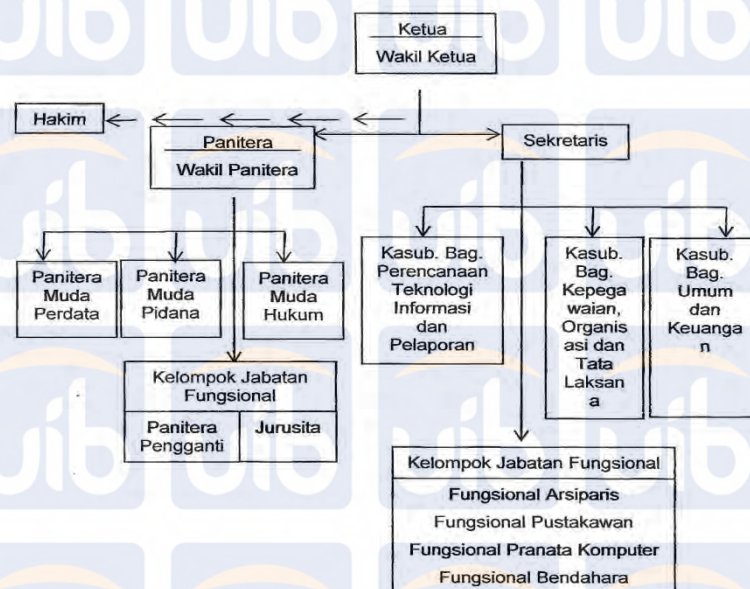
Ketua
Wakil Ketua

Hakim

Panitera
Wakil Panitera

Sekretaris

Panitera Muda Perdata

Panitera Muda Pidana

Panitera Muda Hukum

Kelompok Jabatan Fungsional

Panitera Pengganti

Jurusita

Kasub. Bag. Perencanaan Teknologi Informasi dan Pelaporan

Kasub. Bag. Kepegawaian, Organisasi dan Tata Laksana

Kasub. Bag. Umum dan Keuangan

Kelompok Jabatan Fungsional
Fungsional Arsiparis
Fungsional Pustakawan
Fungsional Pranata Komputer
Fungsional Bendahara